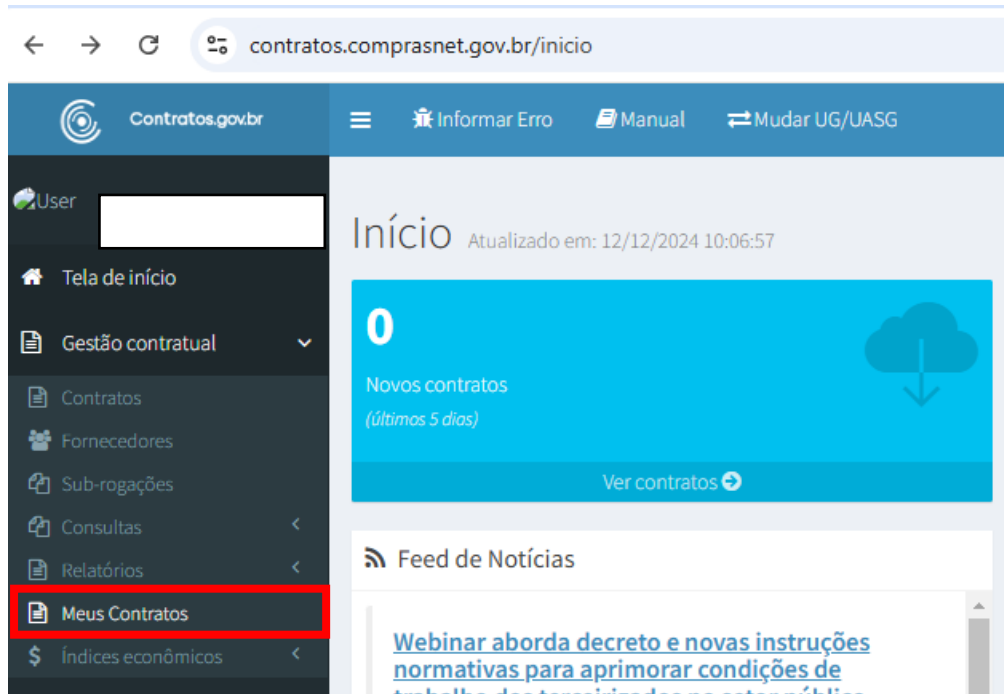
contratos.comprasnet.gov.br/inicio

Contratos.gov.br

Informar Erro Manual Mudar UG/UASG

User

Tela de início

Gestão contratual

Contratos

Fornecedores

Sub-rogações

Consultas

Relatórios

Meus Contratos

Índices econômicos

Início Atualizado em: 12/12/2024 10:06:57

0

Novos contratos

(últimos 5 dias)

Ver contratos

Feed de Notícias

Webinar aborda decreto e novas instruções normativas para aprimorar condições de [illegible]